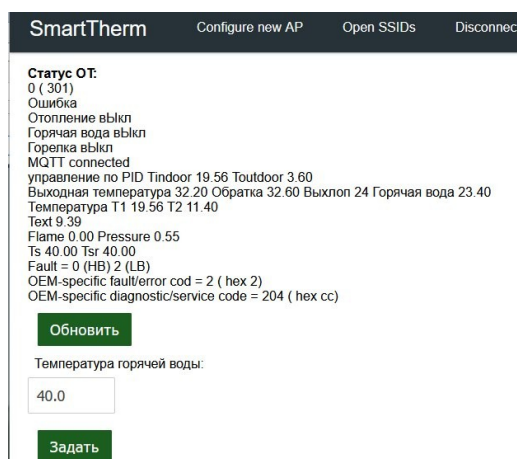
SmartTherm Configure new AP Open SSIDs Disconnec

Статус ОТ:
0 ( 301)
Ошибка
Отопление вЫкл
Горячая вода вЫкл
Горелка вЫкл
MQTT connected
управление по PID Tindoor 19.56 Toutdoor 3.60
Выходная температура 32.20 Обратка 32.60 Выхлоп 24 Горячая вода 23.40
Температура T1 19.56 T2 11.40
Text 9.39
Flame 0.00 Pressure 0.55
Ts 40.00 Tsr 40.00
Fault = 0 (HB) 2 (LB)
OEM-specific fault/error cod = 2 ( hex 2)
OEM-specific diagnostic/service code = 204 ( hex cc)

Обновить

Температура горячей воды:

40.0

Задать